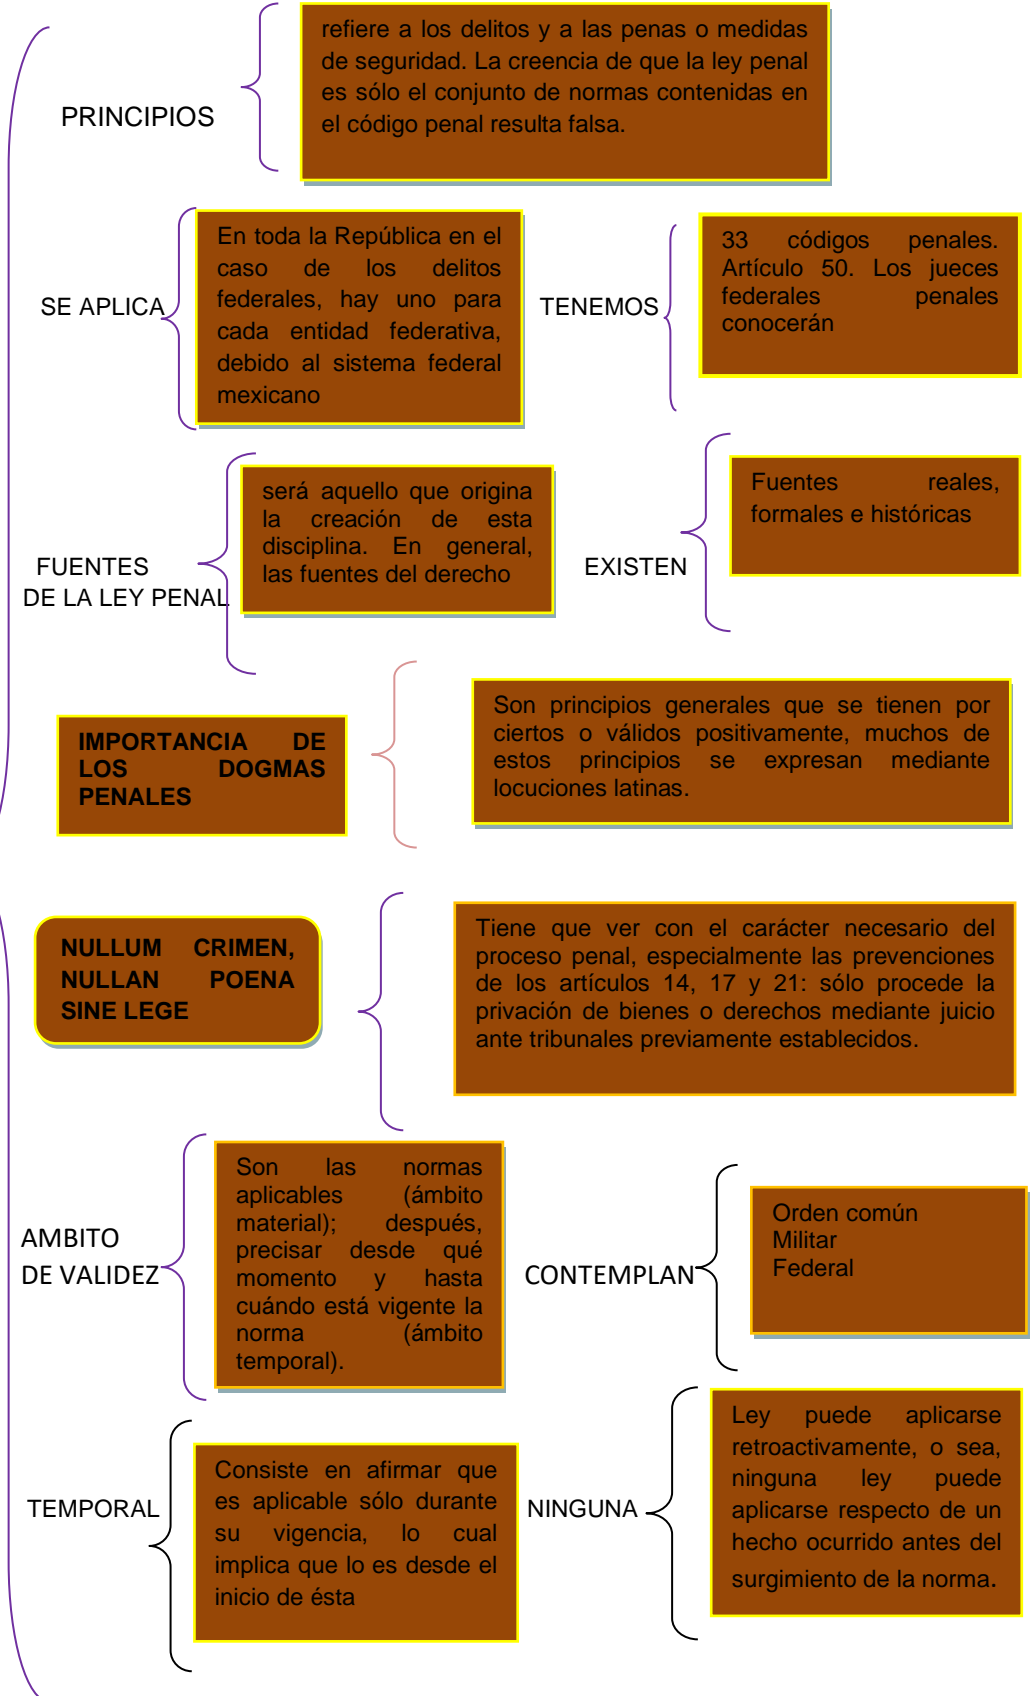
PRINCIPIOS

refiere a los delitos y a las penas o medidas de seguridad. La creencia de que la ley penal es sólo el conjunto de normas contenidas en el código penal resulta falsa.

SE APLICA

En toda la República en el caso de los delitos federales, hay uno para cada entidad federativa, debido al sistema federal mexicano

TENEMOS

33 códigos penales. Artículo 50. Los jueces federales penales conocerán

FUENTES DE LA LEY PENAL

será aquello que origina la creación de esta disciplina. En general, las fuentes del derecho

EXISTEN

Fuentes reales, formales e históricas

IMPORTANCIA DE LOS DOGMAS PENALES

Son principios generales que se tienen por ciertos o válidos positivamente, muchos de estos principios se expresan mediante locuciones latinas.

NULLUM CRIMEN, NULLAN POENA SINE LEGE

Tiene que ver con el carácter necesario del proceso penal, especialmente las prevenciones de los artículos 14, 17 y 21: sólo procede la privación de bienes o derechos mediante juicio ante tribunales previamente establecidos.

AMBITO DE VALIDEZ

Son las normas aplicables (ámbito material); después, precisar desde qué momento y hasta cuándo está vigente la norma (ámbito temporal).

CONTEMPLAN

Orden común
Militar
Federal

TEMPORAL

Consiste en afirmar que es aplicable sólo durante su vigencia, lo cual implica que lo es desde el inicio de ésta

NINGUNA

Ley puede aplicarse retroactivamente, o sea, ninguna ley puede aplicarse respecto de un hecho ocurrido antes del surgimiento de la norma.